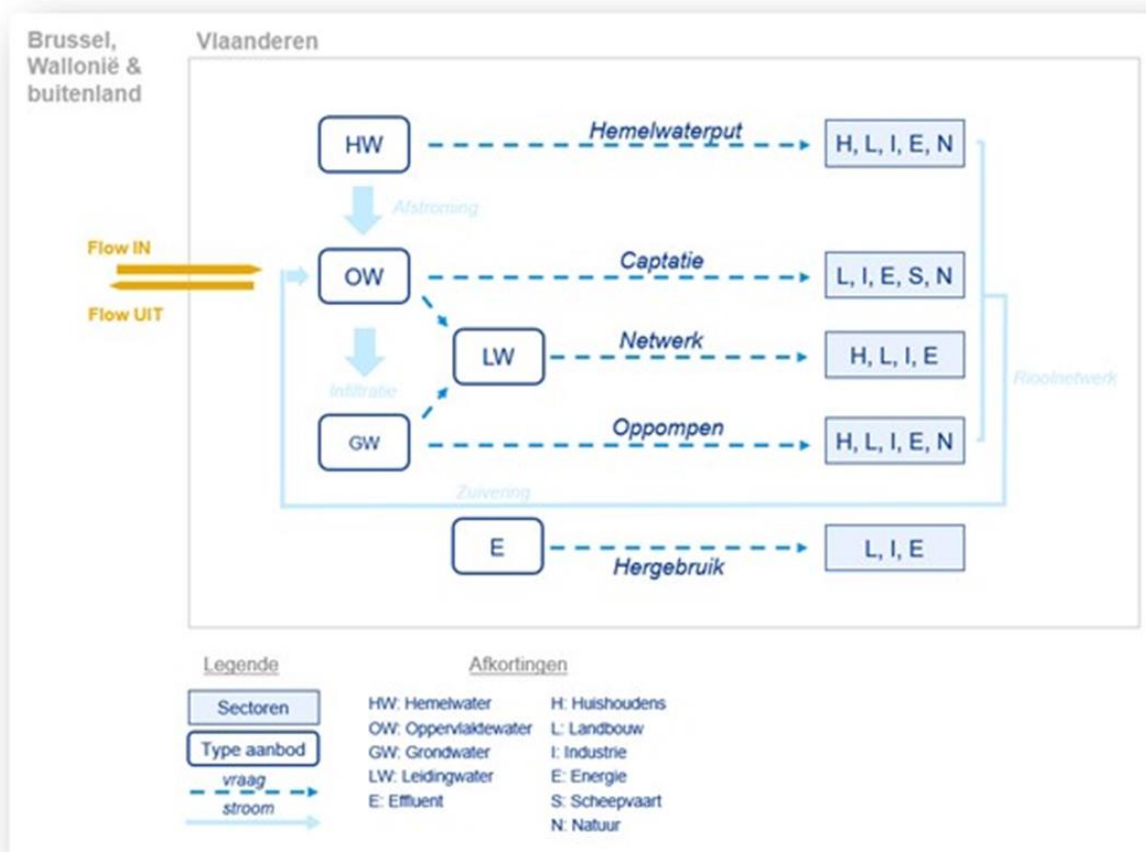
Brussel, Wallonië & buitenland

Vlaanderen

HW
Hemelwaterput
H, L, I, E, N

Afstroming

Flow IN
Flow UIT

OW
Captatie
L, I, E, S, N

LW
Netwerk
H, L, I, E

Infiltratie

Rioolnetwerk

GW
Oppompen
H, L, I, E, N

Zuivering

E
Hergebruik
L, I, E

Legende
Sectoren
Type aanbod
vraag
stroom

Afkortingen
HW: Hemelwater
OW: Oppervlaktewater
GW: Grondwater
LW: Leidingwater
E: Effluent

H: Huishoudens
L: Landbouw
I: Industrie
E: Energie
S: Scheepvaart
N: Natuur